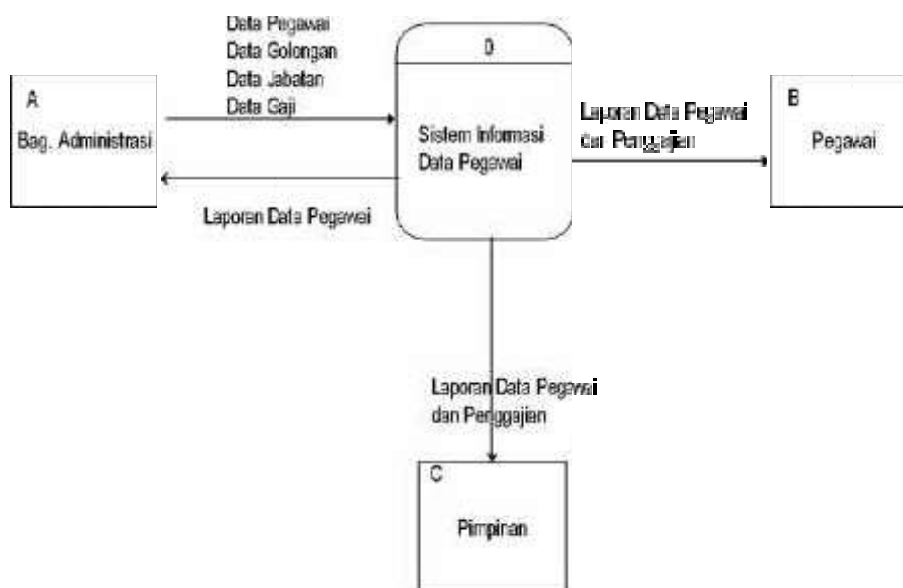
Data Pegawai
Data Golongan
Data Jabatan
Data Gaji

0

A
Bag. Administrasi

Sistem Informasi
Data Pegawai

Laporan Data Pegawai
dan Penggajian

B
Pegawai

Laporan Data Pegawai

Laporan Data Pegawai
dan Penggajian

C
Pimpinan